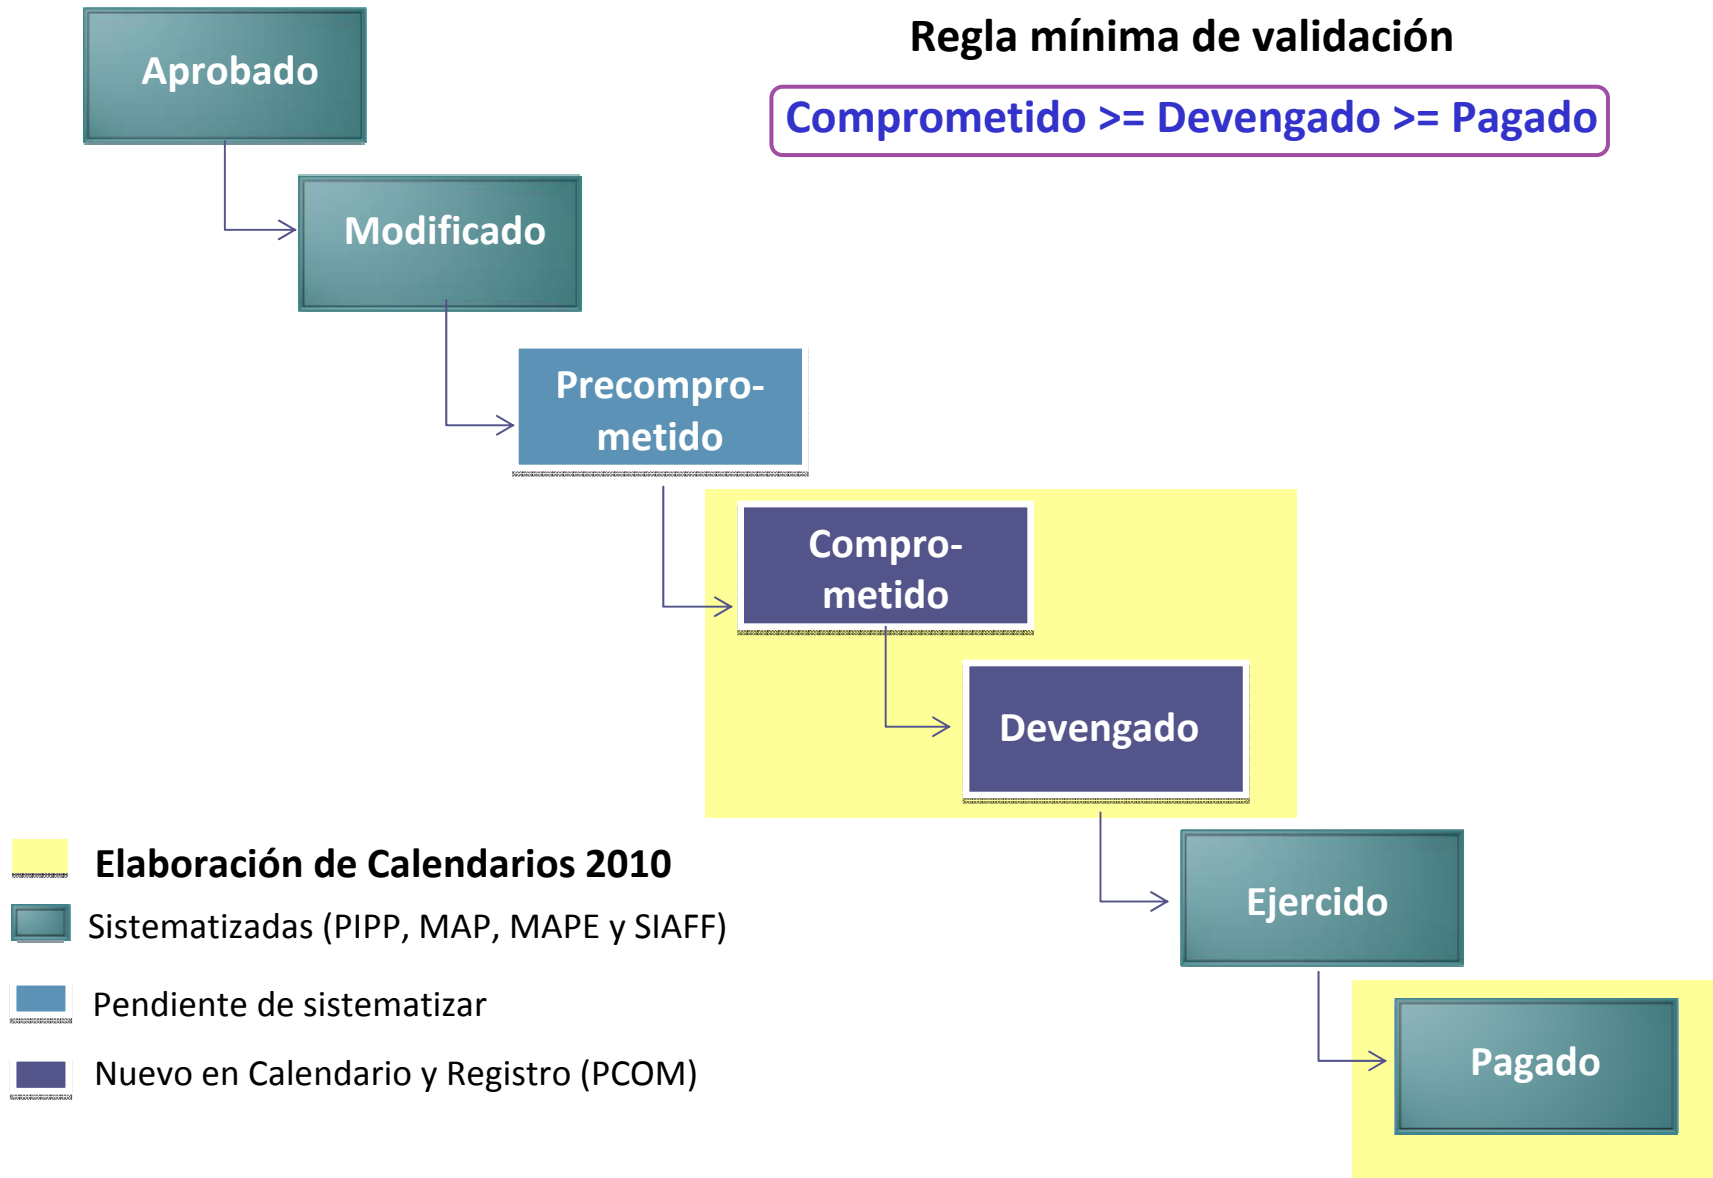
Regla mínima de validación

Comprometido >= Devengado >= Pagado

Aprobado

Modificado

Precompro-
metido

Compro-
metido

Devengado

Ejercido

Pagado

Elaboración de Calendarios 2010

Sistematizadas (PIPP, MAP, MAPE y SIAFF)

Pendiente de sistematizar

Nuevo en Calendario y Registro (PCOM)